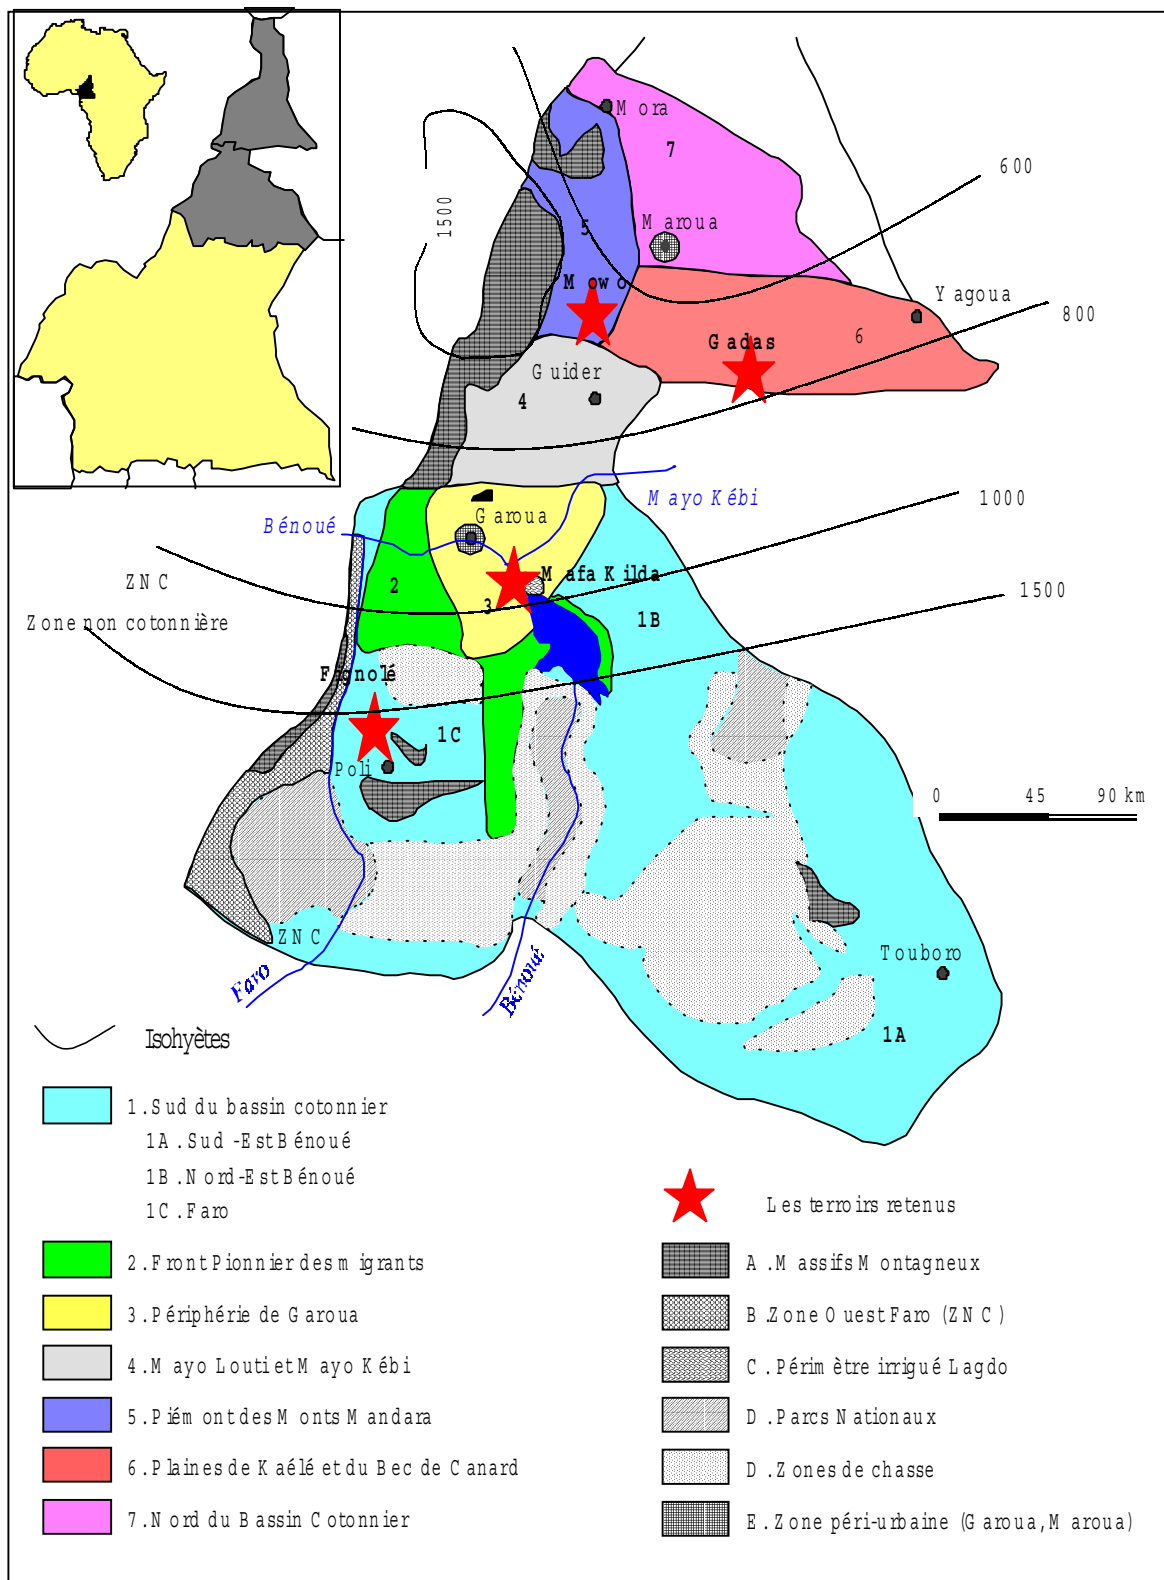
Mora
7
Maroua
5
1500
600
Yagoua
800
Mowo
Gadas
6
Guider
4
Mayo Kébi
1000
Bénoué
Garoua
ZNC
Zone non cotonnière
2
Mafa Kilda
3
1B
1500
Fignolé
1C
Poli
0 45 90 km
ZNC
Faro
Bénoué
Touboro
1A

Isohyètes

1. Sud du bassin cotonnier
1A. Sud-Est Bénoué
1B. Nord-Est Bénoué
1C. Faro
2. Front Pionnier des migrants
3. Périphérie de Garoua
4. Mayo Louti et Mayo Kébi
5. Piémont des Monts Mandara
6. Plaines de Kaélé et du Bec de Canard
7. Nord du Bassin Cotonnier

Les terroirs retenus
A. Massifs Montagneux
B. Zone Ouest Faro (ZNC)
C. Périmètre irrigué Lagdo
D. Parcs Nationaux
D. Zones de chasse
E. Zone péri-urbaine (Garoua, Maroua)